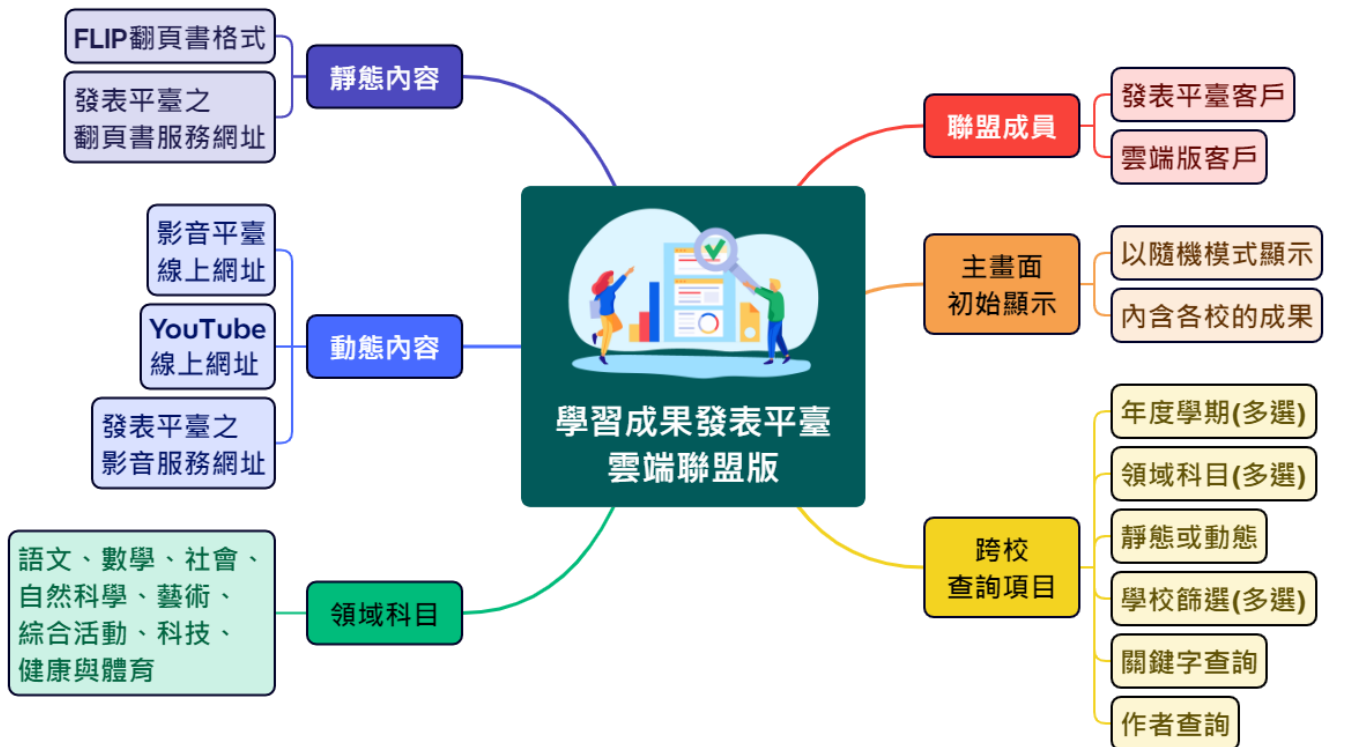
學習成果發表平臺
雲端聯盟版

靜態內容
FLIP翻頁書格式
發表平臺之翻頁書服務網址

動態內容
影音平臺線上網址
YouTube線上網址
發表平臺之影音服務網址

領域科目
語文、數學、社會、自然科學、藝術、綜合活動、科技、健康與體育

聯盟成員
發表平臺客戶
雲端版客戶

主畫面初始顯示
以隨機模式顯示
內含各校的成果

跨校查詢項目
年度學期(多選)
領域科目(多選)
靜態或動態
學校篩選(多選)
關鍵字查詢
作者查詢